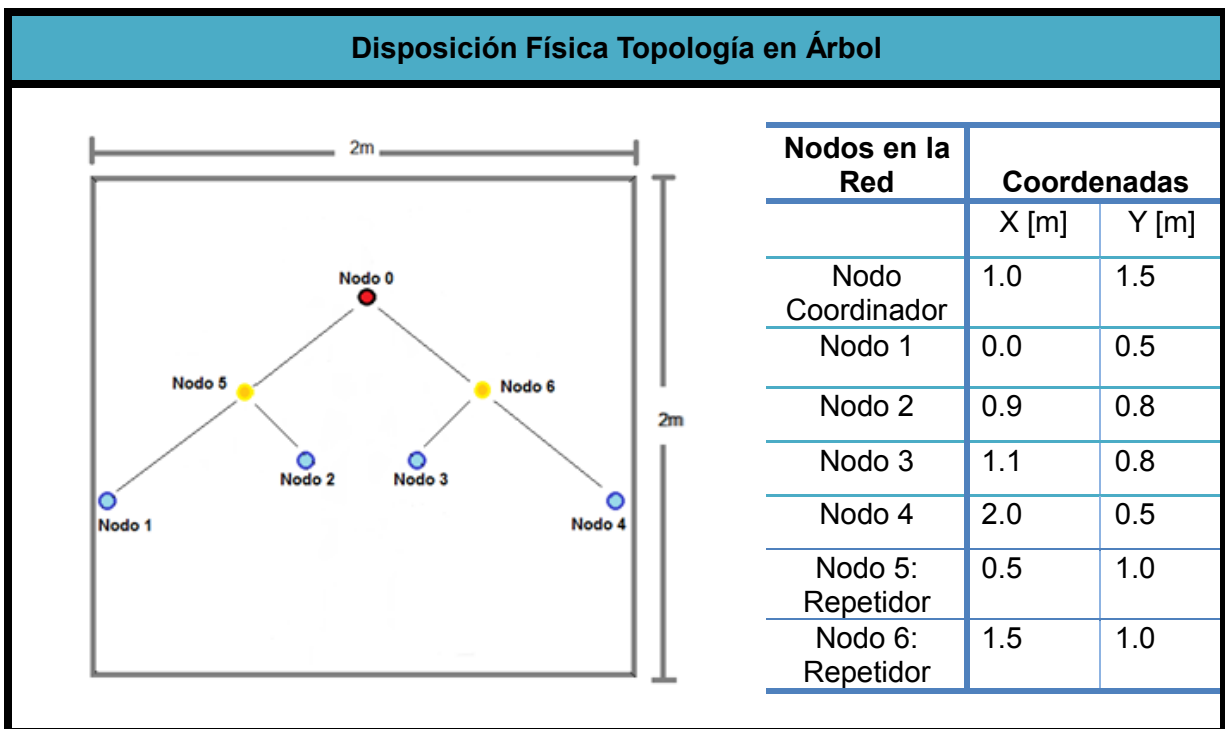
Disposición Física Topología en Árbol

2m

2m

Nodo 0

Nodo 5

Nodo 6

Nodo 2

Nodo 3

Nodo 1

Nodo 4

| Nodos en la Red | Coordenadas | |
|---|---|---|
| | X [m] | Y [m] |
| Nodo Coordinador | 1.0 | 1.5 |
| Nodo 1 | 0.0 | 0.5 |
| Nodo 2 | 0.9 | 0.8 |
| Nodo 3 | 1.1 | 0.8 |
| Nodo 4 | 2.0 | 0.5 |
| Nodo 5: Repetidor | 0.5 | 1.0 |
| Nodo 6: Repetidor | 1.5 | 1.0 |